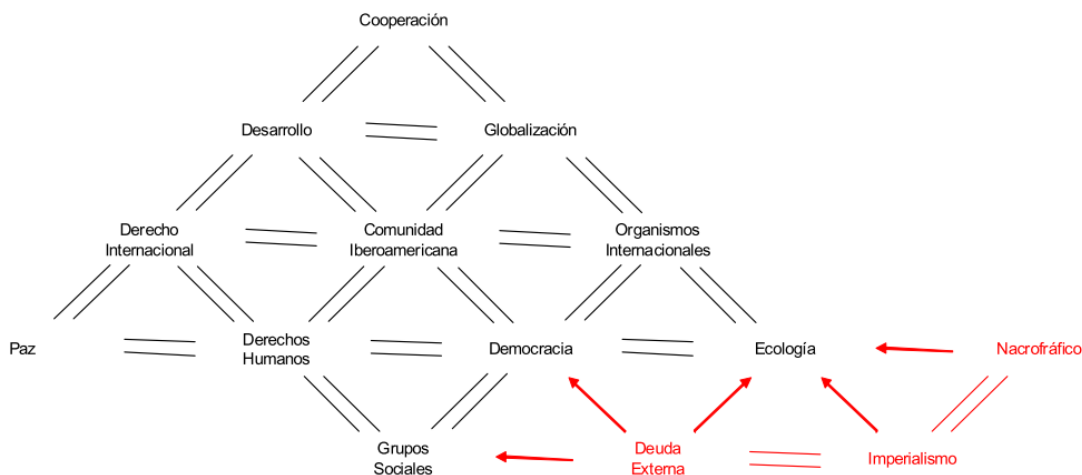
Cooperación

Desarrollo

Globalización

Derecho Internacional

Comunidad Iberoamericana

Organismos Internacionales

Paz

Derechos Humanos

Democracia

Ecología

Nacrofráfico

Grupos Sociales

Deuda Externa

Imperialismo